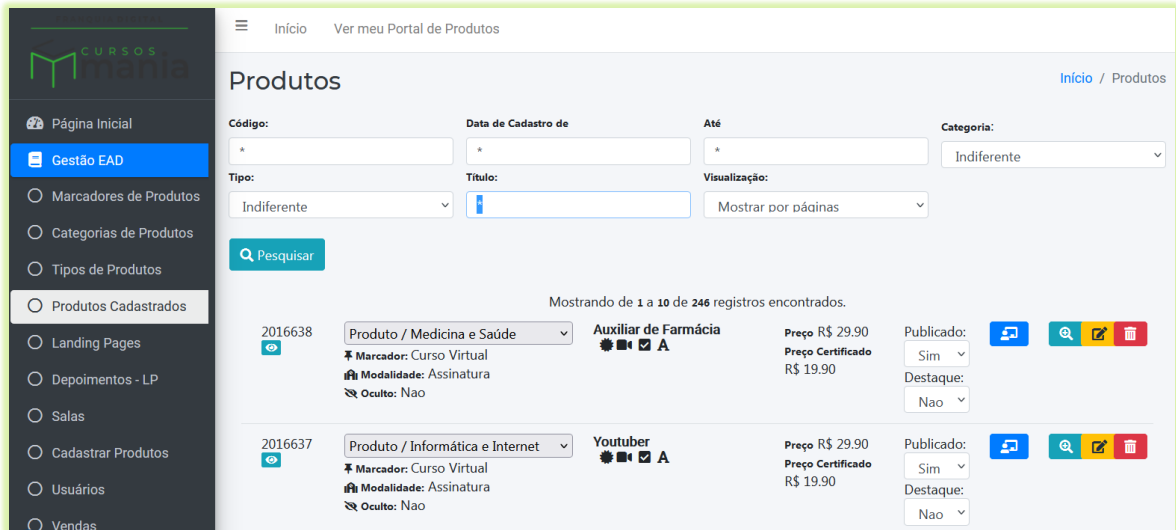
CURSOS
mania

Página Inicial
Gestão EAD
Marcadores de Produtos
Categorias de Produtos
Tipos de Produtos
Produtos Cadastrados
Landing Pages
Depoimentos - LP
Salas
Cadastrar Produtos
Usuários
Vendas

Início    Ver meu Portal de Produtos

Produtos

Início / Produtos

Código:
*
Data de Cadastro de
*
Até
*
Categoria:
Indiferente
Tipo:
Indiferente
Título:
*
Visualização:
Mostrar por páginas

Pesquisar

Mostrando de 1 a 10 de 246 registros encontrados.

2016638
Produto / Medicina e Saúde
Marcador: Curso Virtual
Modalidade: Assinatura
Oculto: Nao
Auxiliar de Farmácia
A
Preço R$ 29.90
Preço Certificado
R$ 19.90
Publicado:
Sim
Destaque:
Nao

2016637
Produto / Informática e Internet
Marcador: Curso Virtual
Modalidade: Assinatura
Oculto: Nao
Youtuber
A
Preço R$ 29.90
Preço Certificado
R$ 19.90
Publicado:
Sim
Destaque:
Nao